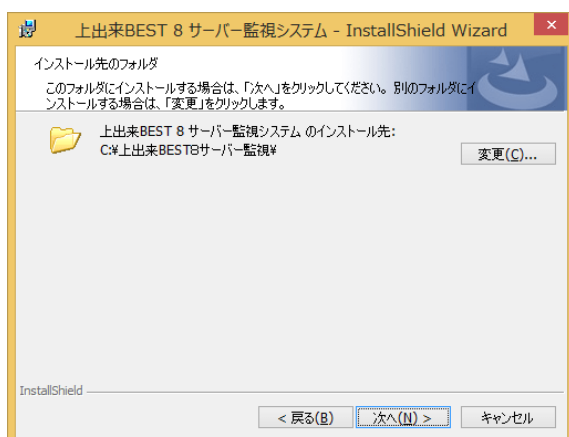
上出来BEST 8 サーバー監視システム - InstallShield Wizard

インストール先のフォルダ

このフォルダにインストールする場合は、「次へ」をクリックしてください。別のフォルダにインストールする場合は、「変更」をクリックします。

上出来BEST 8 サーバー監視システム のインストール先:
C:¥上出来BEST8サーバー監視¥

変更(C)...

InstallShield

< 戻る(B)

次へ(N) >

キャンセル